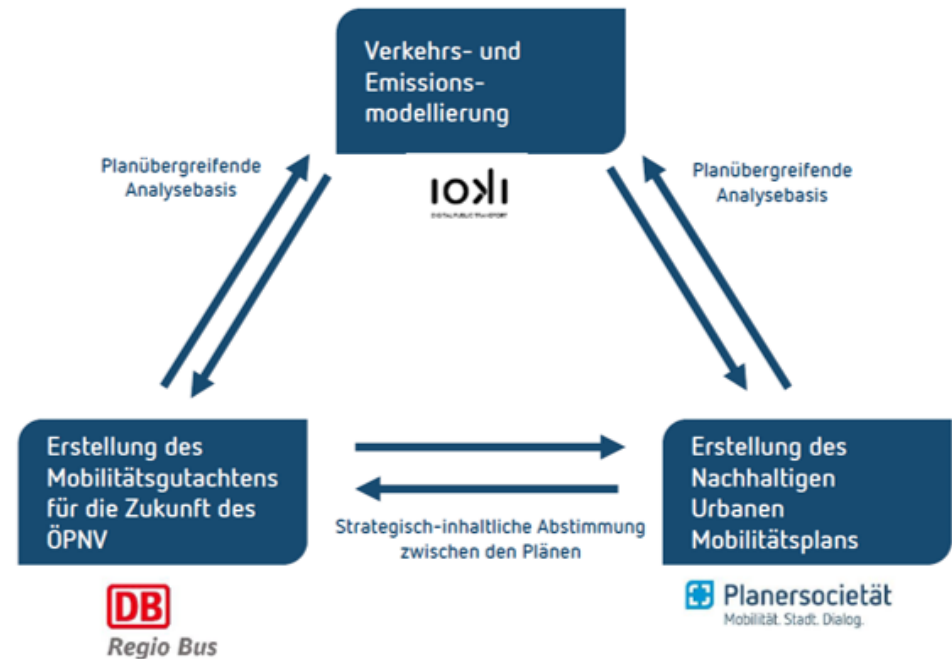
Verkehrs- und Emissions-modellierung

ioki
DIGITAL PUBLIC TRANSPORT

Planübergreifende Analysebasis

Planübergreifende Analysebasis

Erstellung des Mobilitätsgutachtens für die Zukunft des ÖPNV

DB
Regio Bus

Strategisch-inhaltliche Abstimmung zwischen den Plänen

Erstellung des Nachhaltigen Urbanen Mobilitätsplans

Planersocietät
Mobilität. Stadt. Dialog.